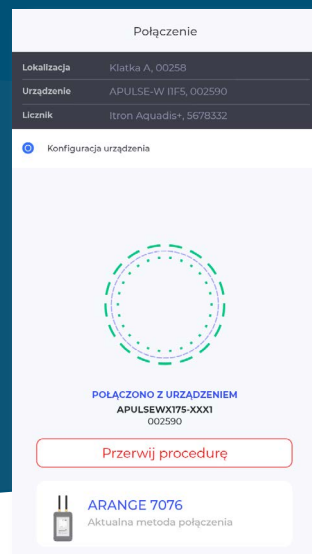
Połączenie

| Lokalizacja | Klatka A, 00258 |
|---|---|
| Urządzenie | APULSE-W I1F5, 002590 |
| Licznik | Itron Aquadis+, 5678332 |

Konfiguracja urządzenia

POŁĄCZONO Z URZĄDZENIEM
APULSEWX175-XXX1
002590

Przerwij procedurę

ARANGE 7076
Aktualna metoda połączenia